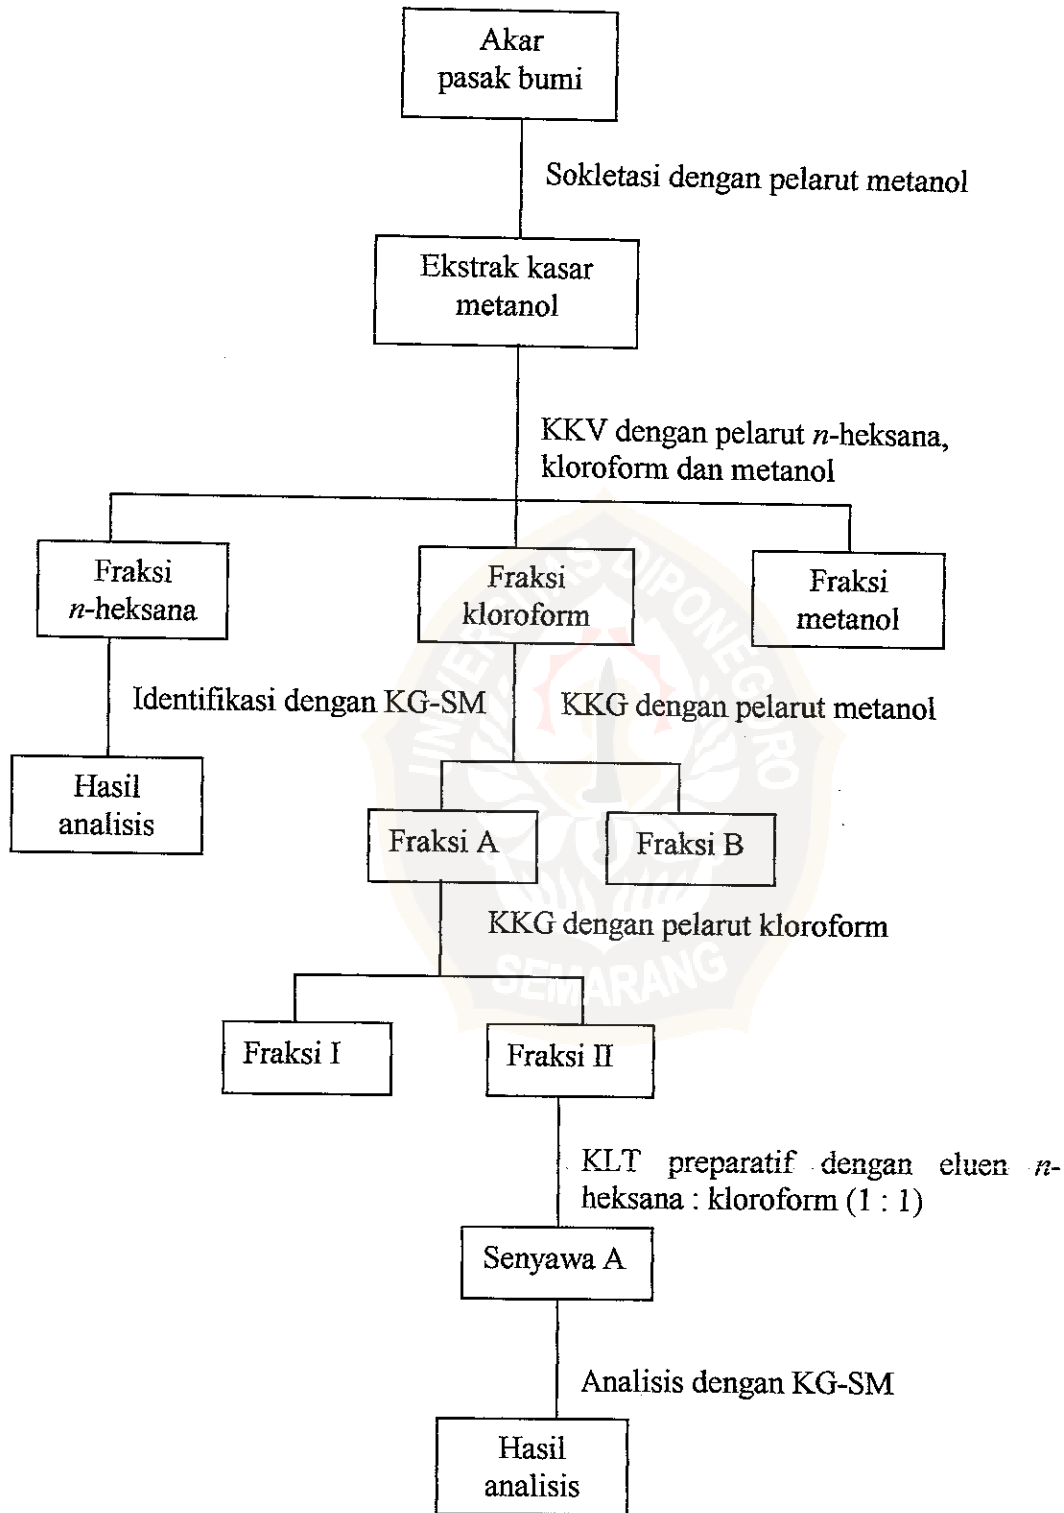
Akar pasak bumi

Sokletasi dengan pelarut metanol

Ekstrak kasar metanol

KKV dengan pelarut *n*-heksana, kloroform dan metanol

Fraksi *n*-heksana

Fraksi kloroform

Fraksi metanol

Identifikasi dengan KG-SM

KKG dengan pelarut metanol

Hasil analisis

Fraksi A

Fraksi B

KKG dengan pelarut kloroform

Fraksi I

Fraksi II

KLT preparatif dengan eluen *n*-heksana : kloroform (1 : 1)

Senyawa A

Analisis dengan KG-SM

Hasil analisis